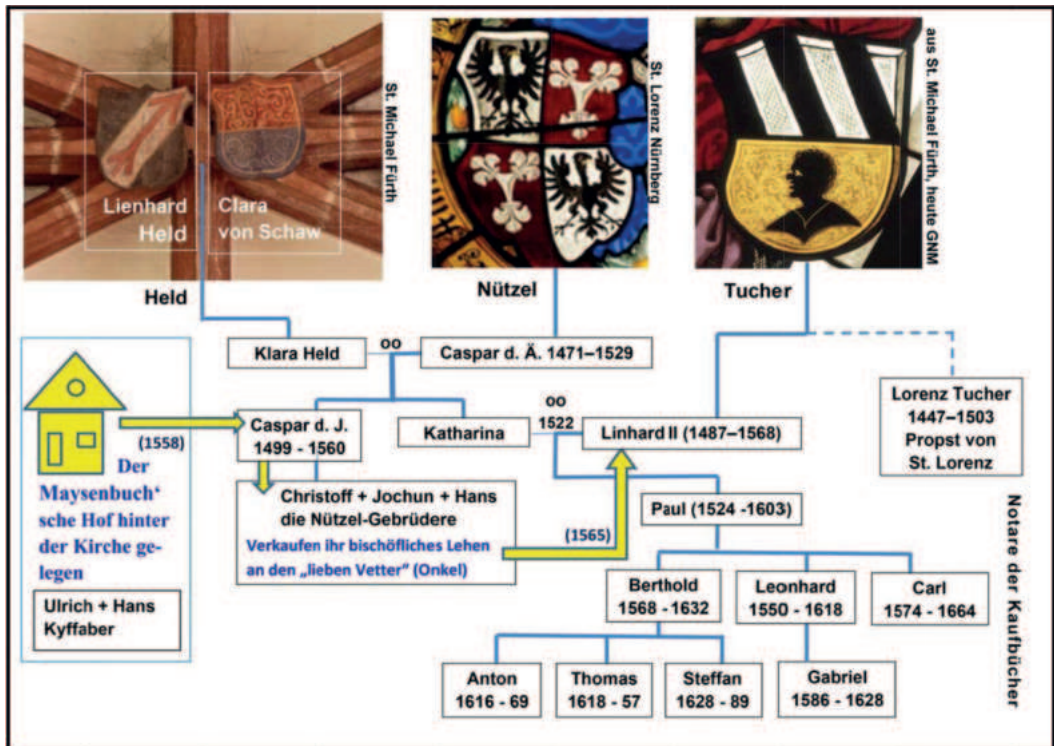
Lienhard Held

Clara von Schaw

St. Michael Fürth

St. Lorenz Nürnberg

aus St. Michael Fürth, heute GNM

Held

Nützel

Tucher

Klara Held

oo

Caspar d. Ä. 1471–1529

Lorenz Tucher 1447–1503 Propst von St. Lorenz

(1558)

Der Maysenbuch' sche Hof hinter der Kirche gelegen

Ulrich + Hans Kyffaber

Caspar d. J. 1499 - 1560

Katharina

oo 1522

Linhard II (1487–1568)

Christoff + Jochun + Hans die Nützel-Gebrüdere

Verkaufen ihr bischöfliches Lehen an den „lieben Vetter" (Onkel)

(1565)

Paul (1524 -1603)

Berthold 1568 - 1632

Leonhard 1550 - 1618

Carl 1574 - 1664

Anton 1616 - 69

Thomas 1618 - 57

Steffan 1628 - 89

Gabriel 1586 - 1628

Notare der Kaufbücher